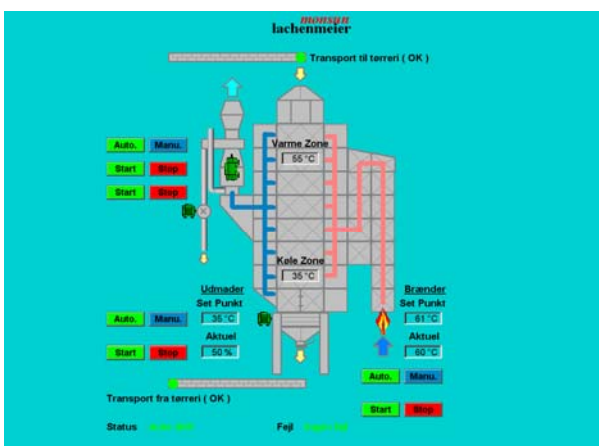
monsun
lachenmeier

Transport til tørreri ( OK )

Auto. Manu.

Start Stop

Start Stop

Varme Zone
55 °C

Køle Zone
35 °C

Udmader
Set Punkt
35 °C
Aktuel
50 %

Auto. Manu.

Start Stop

Brænder
Set Punkt
61 °C
Aktuel
60 °C

Auto. Manu.

Start Stop

Transport fra tørreri ( OK )

Status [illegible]

Fejl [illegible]